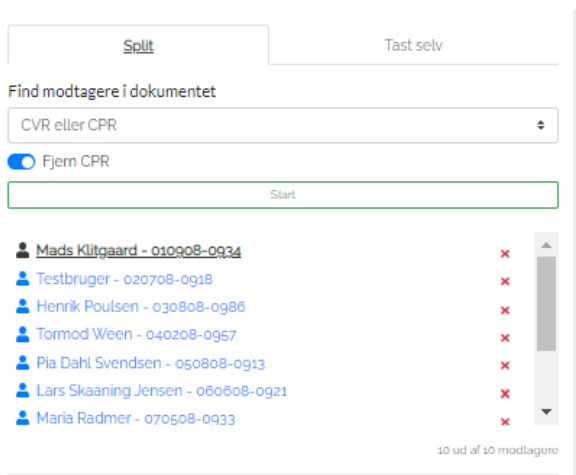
Split

Tast selv

Find modtagere i dokumentet

CVR eller CPR

Fjern CPR

Start

Mads Klitgaard - 010908-0934

Testbruger - 020708-0918

Henrik Poulsen - 030808-0986

Tormod Ween - 040208-0957

Pia Dahl Svendsen - 050808-0913

Lars Skaaning Jensen - 060608-0921

Maria Radmer - 070508-0933

10 ud af 10 modtagere